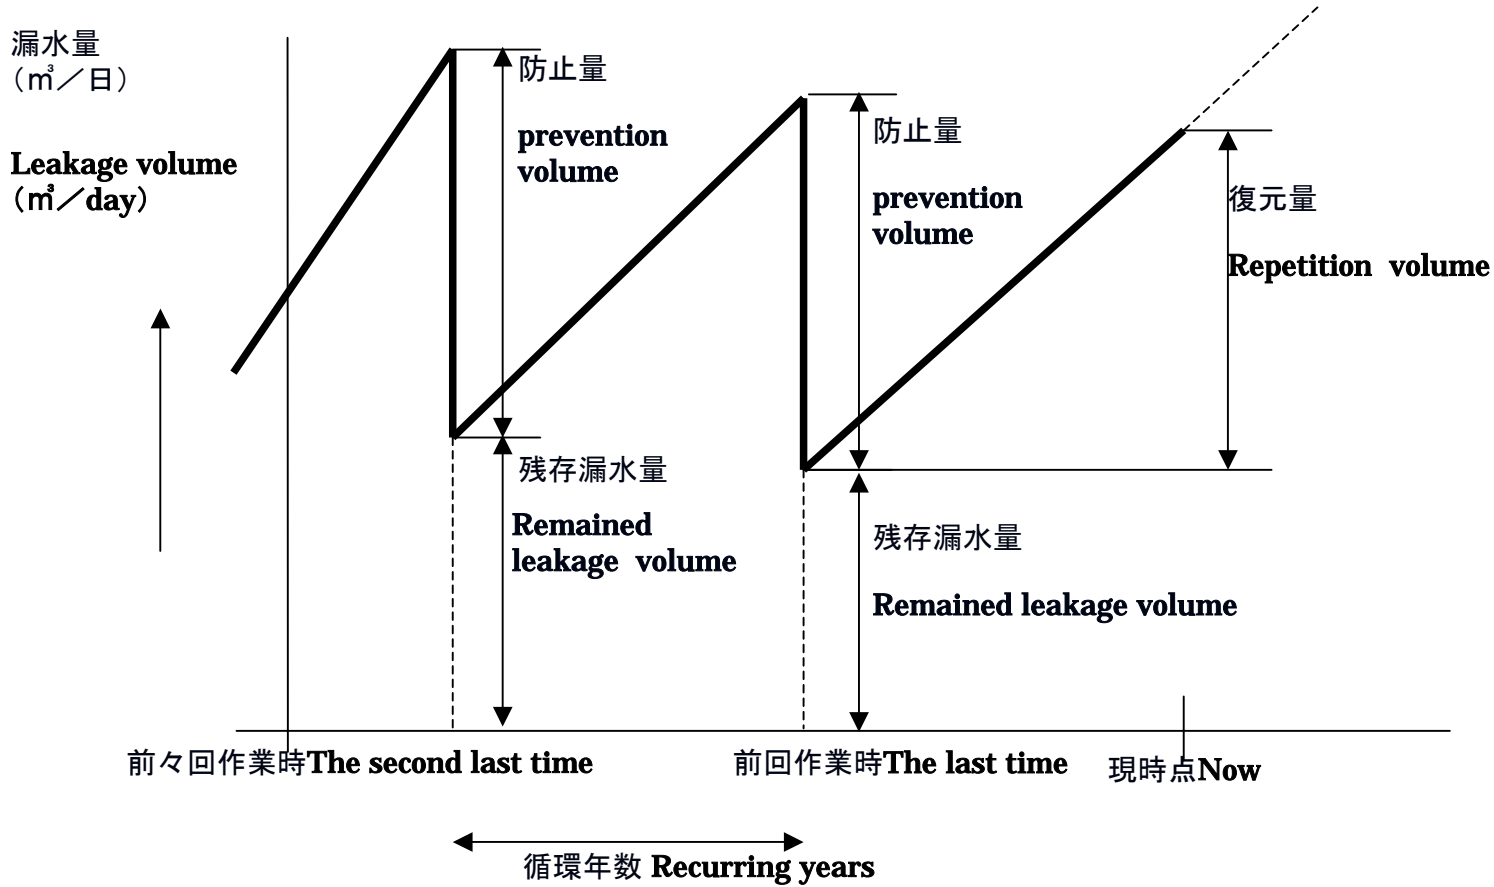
漏水量
（㎥／日）

Leakage volume
（㎥／day）

防止量

prevention volume

防止量

prevention volume

復元量

Repetition volume

残存漏水量

Remained leakage volume

残存漏水量

Remained leakage volume

前々回作業時The second last time

前回作業時The last time

現時点Now

循環年数 Recurring years